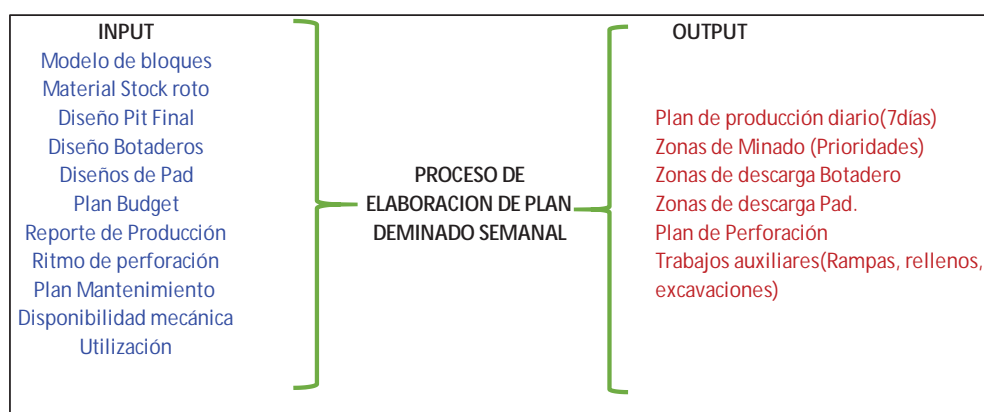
INPUT
Modelo de bloques
Material Stock roto
Diseño Pit Final
Diseño Botaderos
Diseños de Pad
Plan Budget
Reporte de Producción
Ritmo de perforación
Plan Mantenimiento
Disponibilidad mecánica
Utilización

PROCESO DE ELABORACION DE PLAN DEMINADO SEMANAL

OUTPUT
Plan de producción diario(7días)
Zonas de Minado (Prioridades)
Zonas de descarga Botadero
Zonas de descarga Pad.
Plan de Perforación
Trabajos auxiliares(Rampas, rellenos, excavaciones)